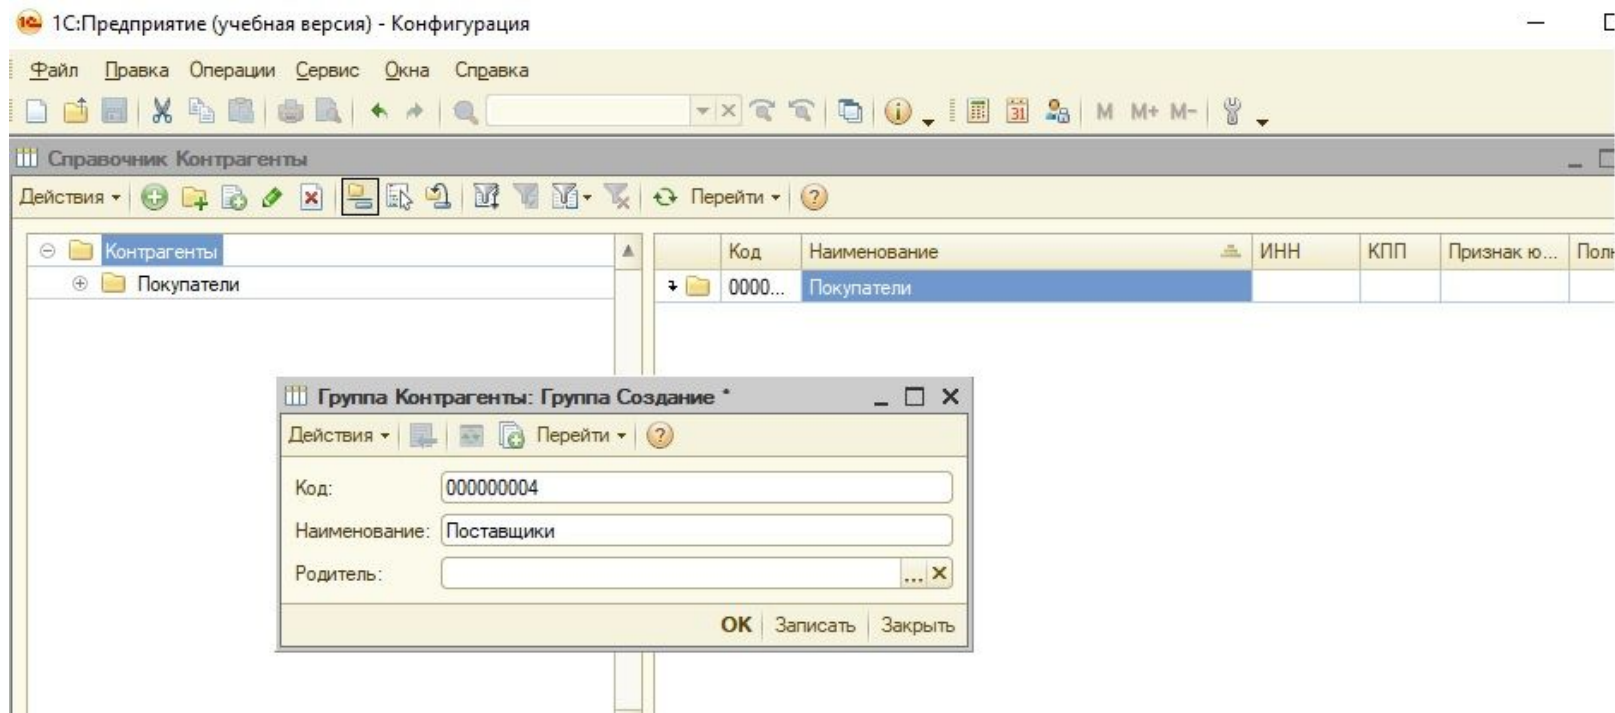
1С:Предприятие (учебная версия) - Конфигурация

Файл Правка Операции Сервис Окна Справка

M M+ M-

Справочник Контрагенты

Действия ▾ Перейти ▾

Контрагенты
Покупатели

| | Код | Наименование | ИНН | КПП | Признак ю... | Пол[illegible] |
|---|---|---|---|---|---|---|
| | 0000... | Покупатели | | | | |

Группа Контрагенты: Группа Создание *

Действия ▾ Перейти ▾

Код: 000000004
Наименование: Поставщики
Родитель: ...

OK Записать Закрыть